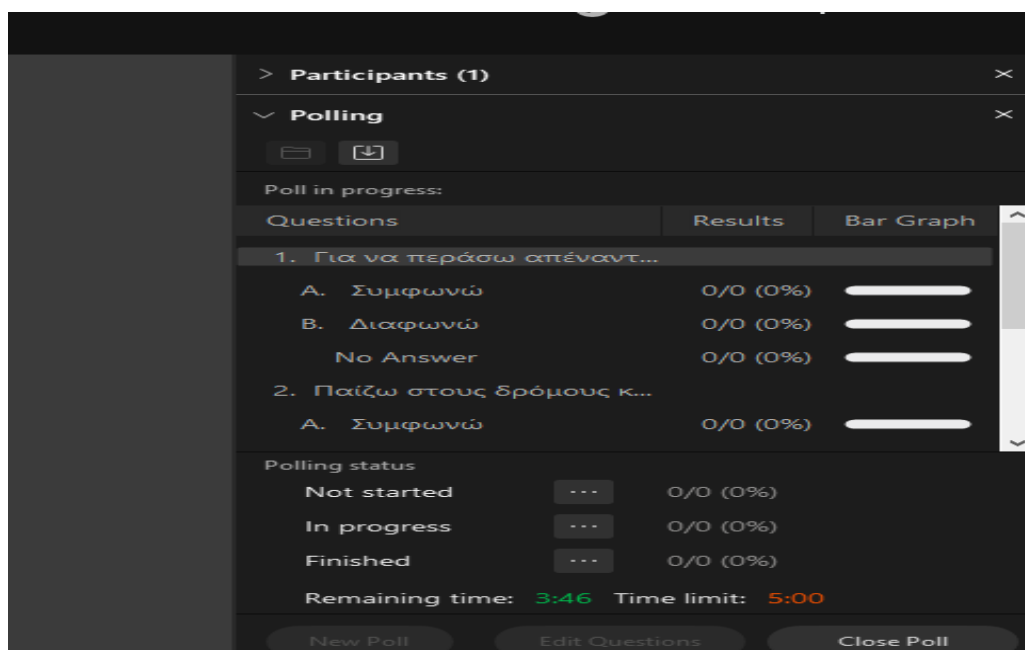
> Participants (1)

Polling

Poll in progress:

| Questions | Results | Bar Graph |
|---|---|---|
| 1. Για να περάσω απέναντ... | | |
| A. Συμφωνώ | 0/0 (0%) | |
| B. Διαφωνώ | 0/0 (0%) | |
| No Answer | 0/0 (0%) | |
| 2. Παίζω στους δρόμους κ... | | |
| A. Συμφωνώ | 0/0 (0%) | |

Polling status

Not started ··· 0/0 (0%)

In progress ··· 0/0 (0%)

Finished ··· 0/0 (0%)

Remaining time: 3:46 Time limit: 5:00

New Poll Edit Questions Close Poll